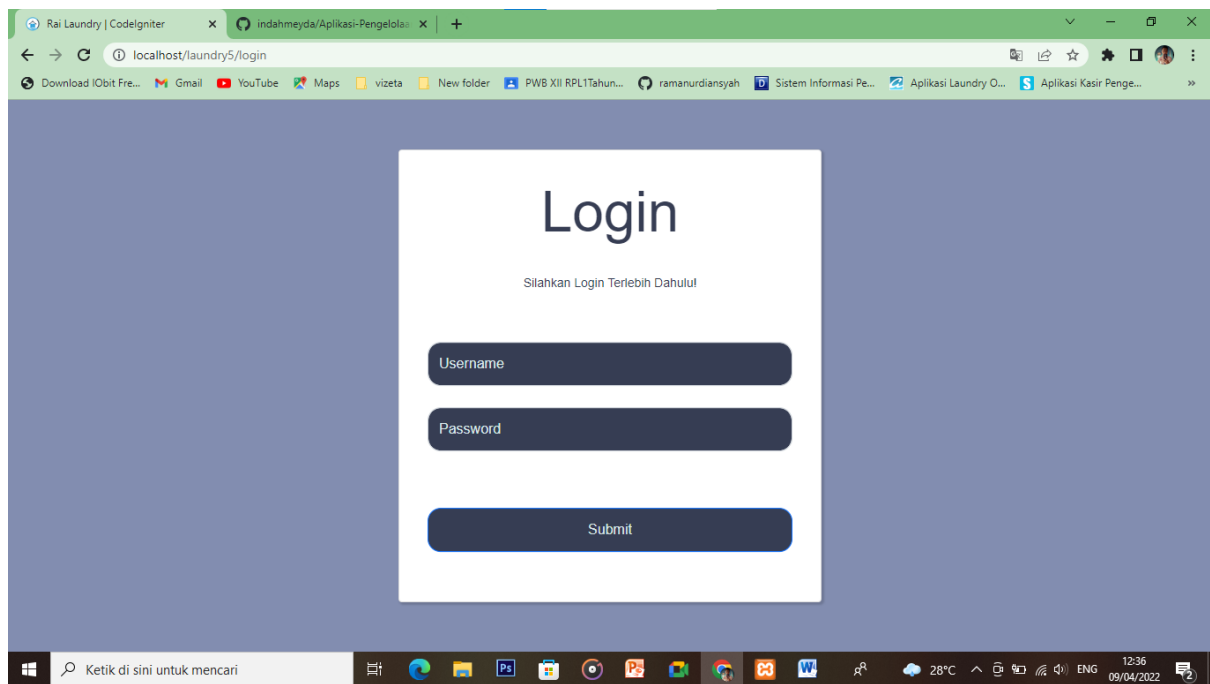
Rai Laundry | CodeIgniter ×
indahmeyda/Aplikasi-Pengelolaa ×
+

localhost/laundry5/login

Download IObit Fre... Gmail YouTube Maps vizeta New folder PWB XII RPL1Tahun... ramanurdiansyah Sistem Informasi Pe... Aplikasi Laundry O... Aplikasi Kasir Penge... »

Login

Silahkan Login Terlebih Dahulu!

Username

Password

Submit

Ketik di sini untuk mencari

28°C ENG 12:36 09/04/2022 2